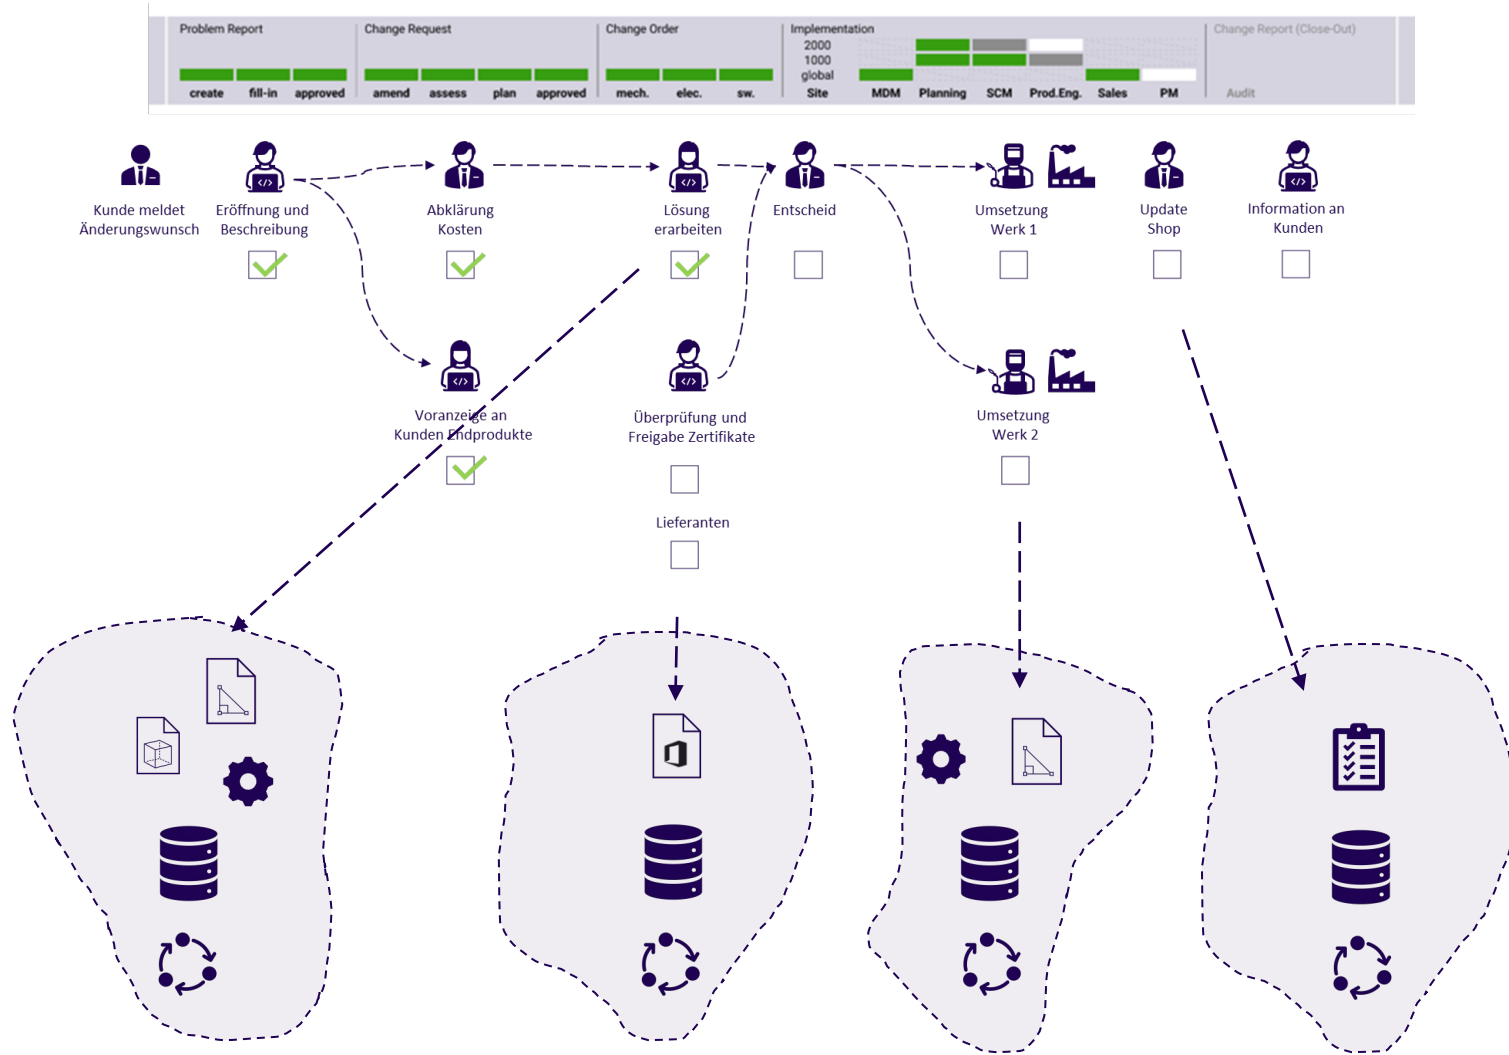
Problem Report
create fill-in approved

Change Request
amend assess plan approved

Change Order
mech. elec. sw.

Implementation
2000
1000
global
Site MDM Planning SCM Prod.Eng. Sales PM

Change Report (Close-Out)
Audit

Kunde meldet Änderungswunsch

Eröffnung und Beschreibung

Abklärung Kosten

Lösung erarbeiten

Entscheid

Umsetzung Werk 1

Update Shop

Information an Kunden

Voranzeige an Kunden Endprodukte

Überprüfung und Freigabe Zertifikate

Lieferanten

Umsetzung Werk 2